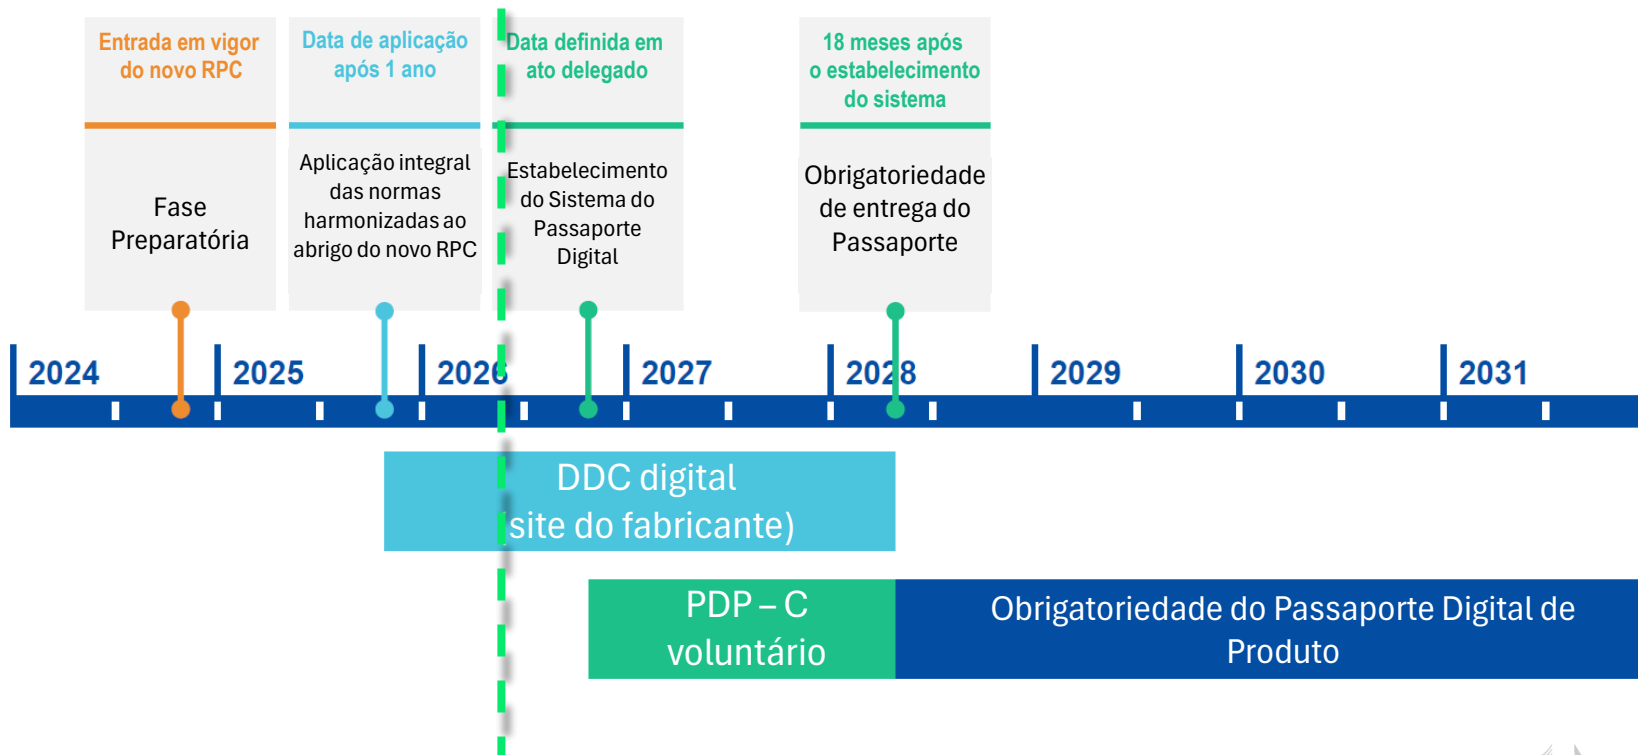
Entrada em vigor do novo RPC

Fase Preparatória

Data de aplicação após 1 ano

Aplicação integral das normas harmonizadas ao abrigo do novo RPC

Data definida em ato delegado

Estabelecimento do Sistema do Passaporte Digital

18 meses após o estabelecimento do sistema

Obrigatoriedade de entrega do Passaporte

2024 2025 2026 2027 2028 2029 2030 2031

DDC digital (site do fabricante)

PDP – C voluntário

Obrigatoriedade do Passaporte Digital de Produto